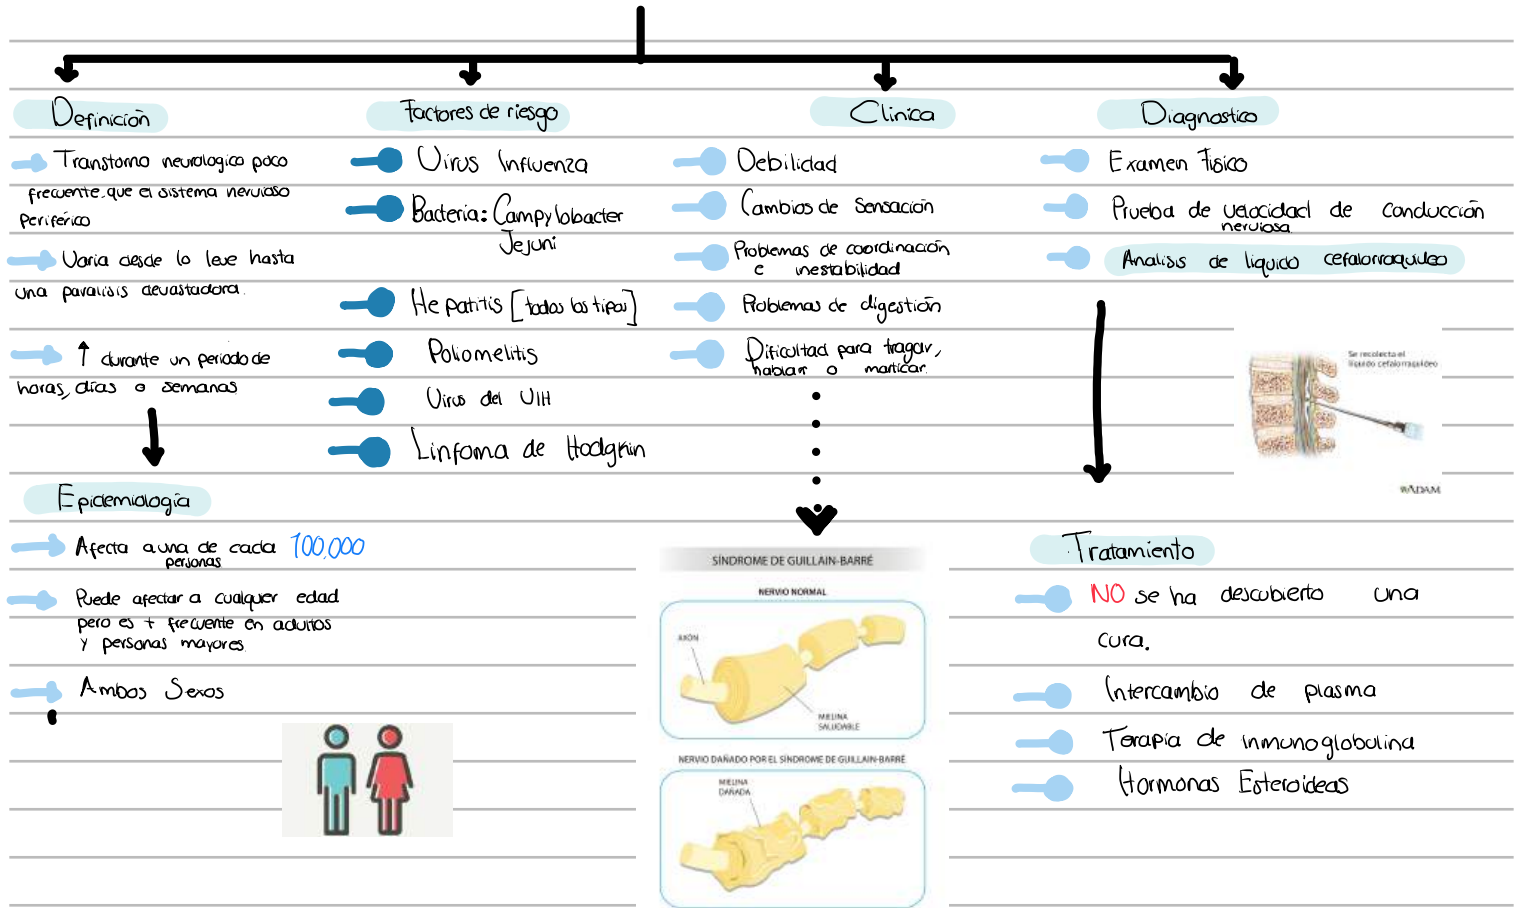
Definición

Transtorno neurologico poco frecuente que el sistema nervioso Periferico

Varia desde lo leve hasta una paralisis devastadora.

↑ durante un periodo de horas, días o semanas

Epidemiología

Afecta a una de cada 100,000 personas

Puede afectar a cualquier edad pero es + frecuente en adultos y personas mayores

Ambos Sexos

Factores de riesgo

Virus Influenza

Bacteria: Campylobacter Jejuni

Hepatitis [todos los tipos]

Poliomelitis

Virus del VIH

Linfoma de Hodgkin

Clinica

Debilidad

Cambios de Sensación

Problemas de coordinación e inestabilidad

Problemas de digestión

Dificultad para tragar, hablar o masticar

SÍNDROME DE GUILLAIN-BARRÉ

NERVIO NORMAL

AXÓN

MIELINA SALUDABLE

NERVIO DAÑADO POR EL SÍNDROME DE GUILLAIN-BARRÉ

MIELINA DAÑADA

Diagnostico

Examen Fisico

Prueba de velocidad de conducción nerviosa

Analisis de liquido cefalorraquideo

Se recolecta el líquido cefalorraquídeo

ADAM

Tratamiento

NO se ha descubierto una cura.

Intercambio de plasma

Terapia de inmunoglobulina

Hormonas Esteroideas